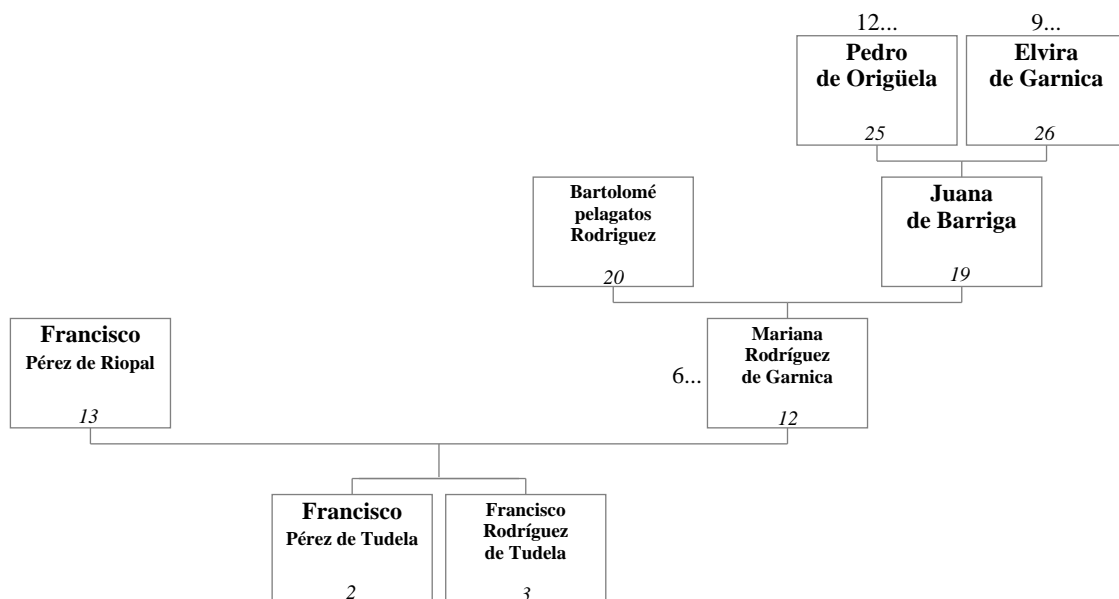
12...
Pedro
de Origüela
25

9...
Elvira
de Garnica
26

Bartolomé
pelagatos
Rodriguez
20

Juana
de Barriga
19

Francisco
Pérez de Riopal
13

6...
Mariana
Rodríguez
de Garnica
12

Francisco
Pérez de Tudela
2

Francisco
Rodríguez
de Tudela
3